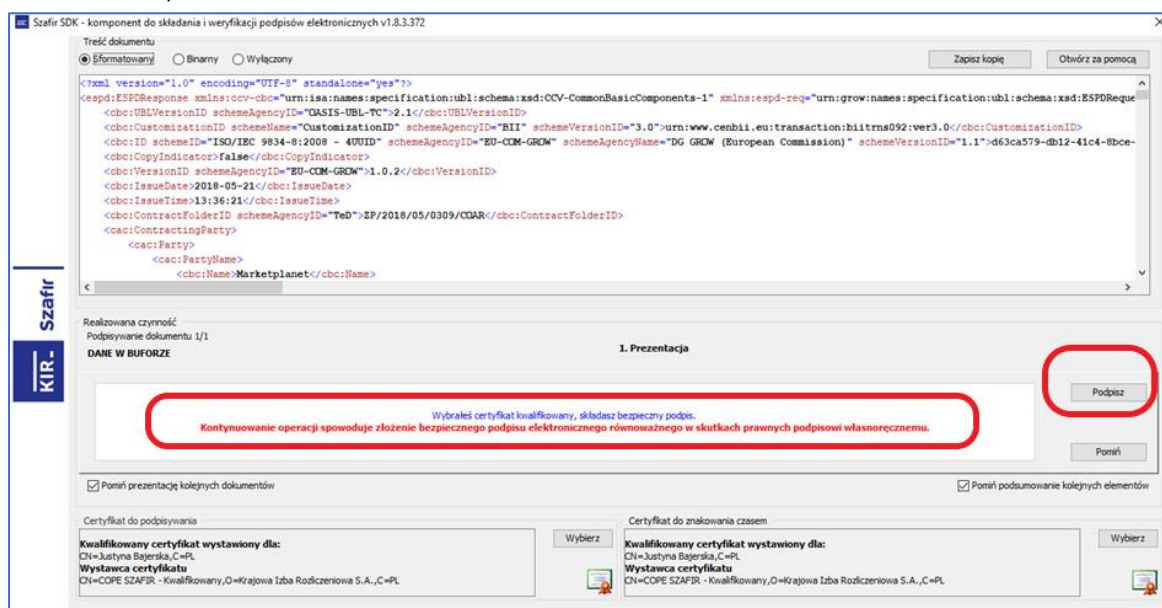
Szafir SDK - komponent do składania i weryfikacji podpisów elektronicznych v1.8.3.372

Treść dokumentu
Sformatowany Binarny Wyłączony
Zapisz kopię
Otwórz za pomocą

<?xml version="1.0" encoding="UTF-8" standalone="yes"?>
<espd:ESPDResponse xmlns:ccv-cbc="urn:isa:names:specification:ubl:schema:xsd:CCV-CommonBasicComponents-1" xmlns:espd-req="urn:grow:names:specification:ubl:schema:xsd:ESPDReque
<cbc:UBLVersionID schemeAgencyID="OASIS-UBL-TC">2.1</cbc:UBLVersionID>
<cbc:CustomizationID schemeName="CustomizationID" schemeAgencyID="BII" schemeVersionID="3.0">urn:www.cenbii.eu:transaction:biitrns092:ver3.0</cbc:CustomizationID>
<cbc:ID schemeID="ISO/IEC 9834-8:2008 - 4UUID" schemeAgencyID="EU-COM-GROW" schemeAgencyName="DG GROW (European Commission)" schemeVersionID="1.1">d63ca579-db12-41c4-8bce-
<cbc:CopyIndicator>false</cbc:CopyIndicator>
<cbc:VersionID schemeAgencyID="EU-COM-GROW">1.0.2</cbc:VersionID>
<cbc:IssueDate>2018-05-21</cbc:IssueDate>
<cbc:IssueTime>13:36:21</cbc:IssueTime>
<cbc:ContractFolderID schemeAgencyID="TeD">ZP/2018/05/0309/COAR</cbc:ContractFolderID>
<cac:ContractingParty>
<cac:Party>
<cac:PartyName>
<cbc:Name>Marketplanet</cbc:Name>

Szafir
KIR.

Realizowana czynność
Podpisywanie dokumentu 1/1
DANE W BUFORZE
1. Prezentacja

Podpisz

Wybrałeś certyfikat kwalifikowany, składasz bezpieczny podpis.
Kontynuowanie operacji spowoduje złożenie bezpiecznego podpisu elektronicznego równoważnego w skutkach prawnych podpisowi własnoręcznemu.

Pomiń

Pomiń prezentację kolejnych dokumentów
Pomiń podsumowanie kolejnych elementów

Certyfikat do podpisywania
Kwalifikowany certyfikat wystawiony dla:
CN=Justyna Bajerska,C=PL
Wystawca certyfikatu
CN=COPE SZAFIR - Kwalifikowany,O=Krajowa Izba Rozliczeniowa S.A.,C=PL
Wybierz

Certyfikat do znakowania czasem
Kwalifikowany certyfikat wystawiony dla:
CN=Justyna Bajerska,C=PL
Wystawca certyfikatu
CN=COPE SZAFIR - Kwalifikowany,O=Krajowa Izba Rozliczeniowa S.A.,C=PL
Wybierz